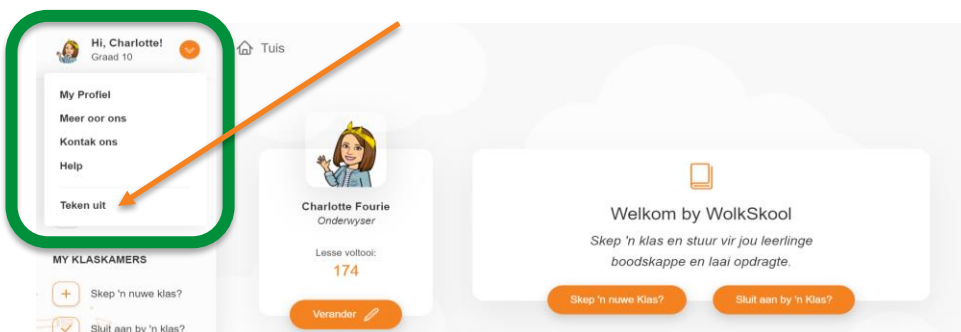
Hi, Charlotte!
Graad 10

My Profiel
Meer oor ons
Kontak ons
Help
Teken uit

Tuis

MY KLASKAMERS
Skep 'n nuwe klas?
Sluit aan by 'n klas?

Charlotte Fourie
Onderwyser
Lesse voltooi:
174
Verander

Welkom by WolkSkool
Skep 'n klas en stuur vir jou leerlinge boodskappe en laai opdragte.
Skep 'n nuwe Klas?
Sluit aan by 'n Klas?